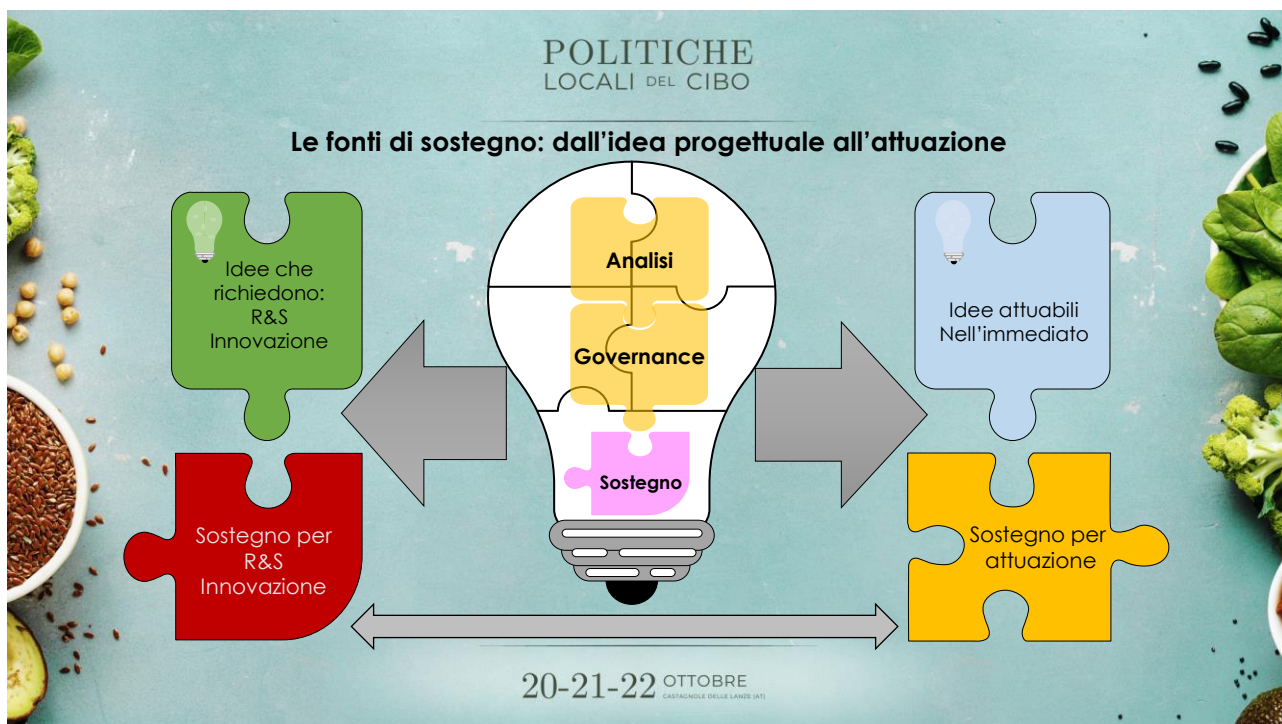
POLITICHE
LOCALI DEL CIBO

Le fonti di sostegno: dall'idea progettuale all'attuazione

Idee che richiedono: R&S Innovazione

Analisi

Governance

Sostegno

Idee attuabili Nell'immediato

Sostegno per R&S Innovazione

Sostegno per attuazione

20-21-22 OTTOBRE
CASTAGNOLE DELLE LANZE (AT)